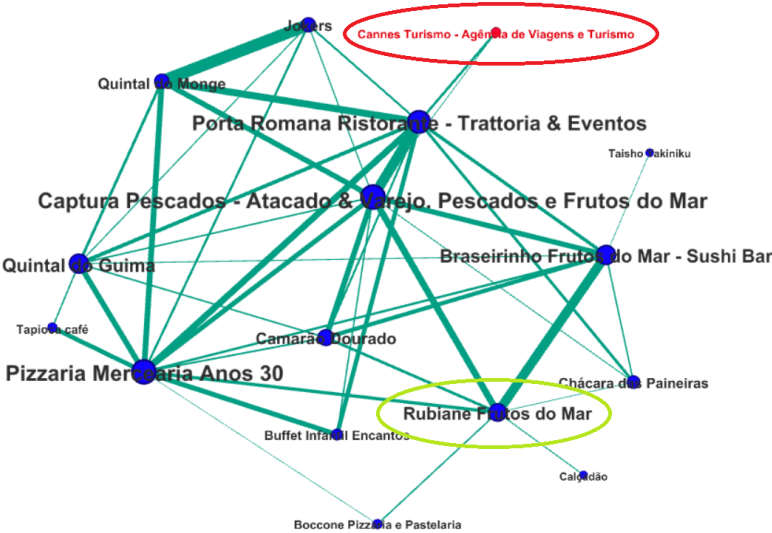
Jokers

Cannes Turismo - Agência de Viagens e Turismo

Quintal do Monge

Porta Romana Ristorante - Trattoria & Eventos

Taisho Yakiniku

Captura Pescados - Atacado & Varejo. Pescados e Frutos do Mar

Braseirinho Frutos do Mar - Sushi Bar

Quintal do Guima

Tapioca café

Camarão Dourado

Pizzaria Mercearia Anos 30

Chácara das Paineiras

Rubiane Frutos do Mar

Buffet Infantil Encantos

Calçadão

Boccone Pizzaria e Pastelaria